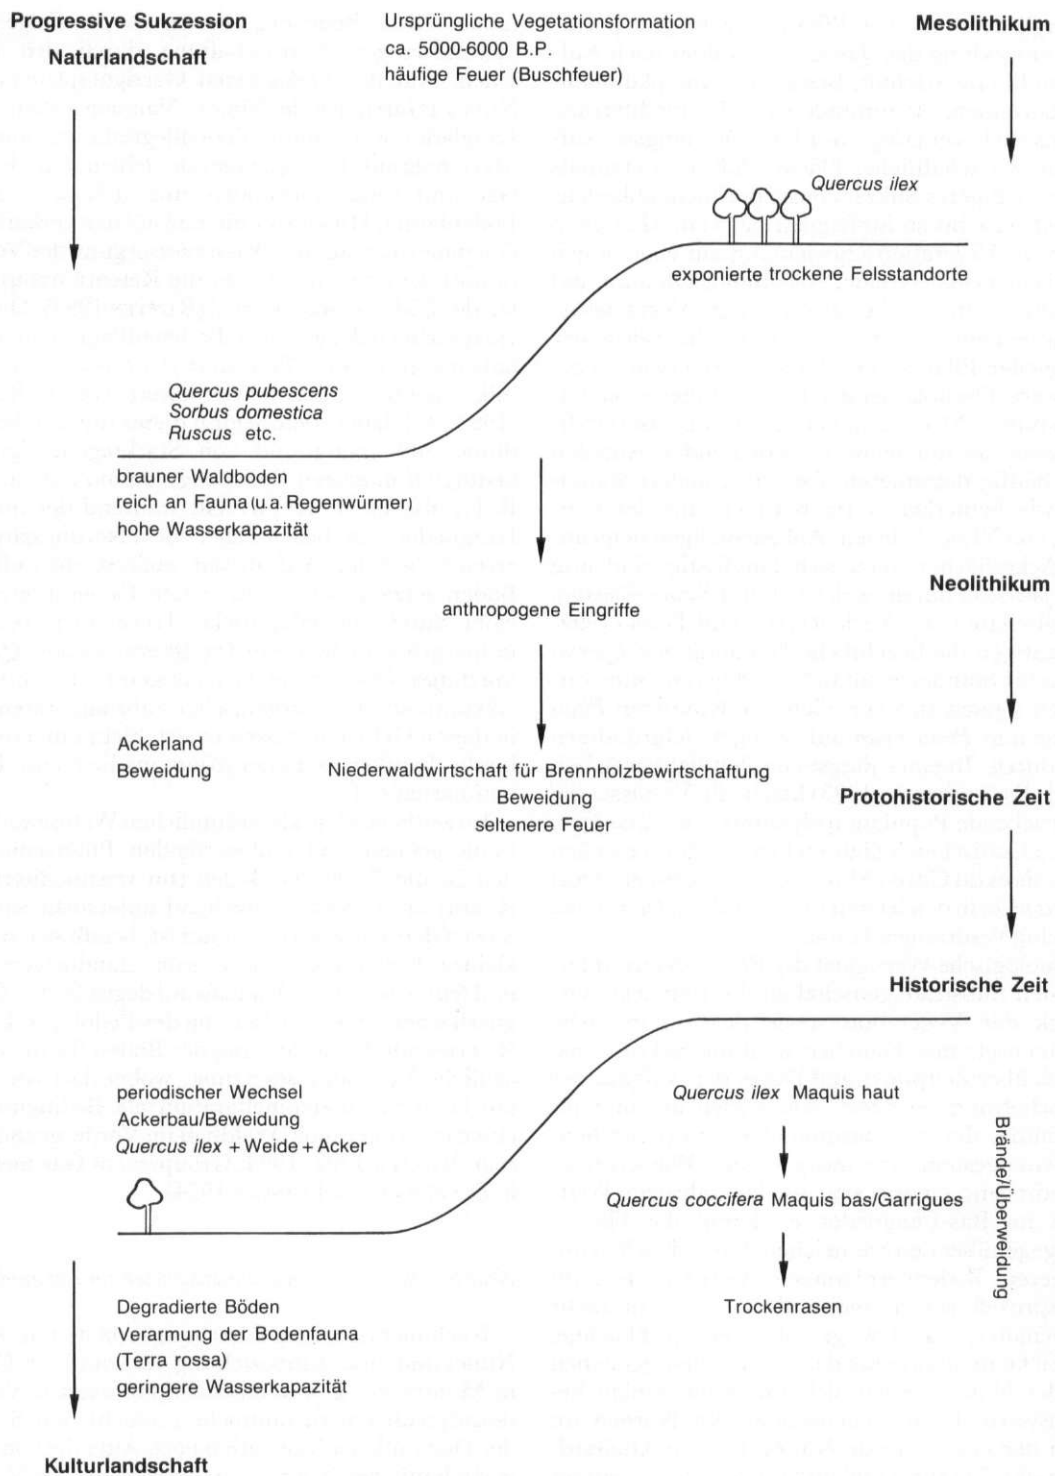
Progressive Sukzession

Naturlandschaft

Ursprüngliche Vegetationsformation
ca. 5000-6000 B.P.
häufige Feuer (Buschfeuer)

Mesolithikum

Quercus ilex

exponierte trockene Felsstandorte

Quercus pubescens
Sorbus domestica
Ruscus etc.

brauner Waldboden
reich an Fauna (u.a. Regenwürmer)
hohe Wasserkapazität

anthropogene Eingriffe

Neolithikum

Ackerland
Beweidung

Niederwaldwirtschaft für Brennholzbewirtschaftung
Beweidung
seltenere Feuer

Protohistorische Zeit

Historische Zeit

Quercus ilex Maquis haut

periodischer Wechsel
Ackerbau/Beweidung
Quercus ilex + Weide + Acker

Quercus coccifera Maquis bas/Garrigues

Brände/Überweidung

Trockenrasen

Degradierte Böden
Verarmung der Bodenfauna
(Terra rossa)
geringere Wasserkapazität

Kulturlandschaft